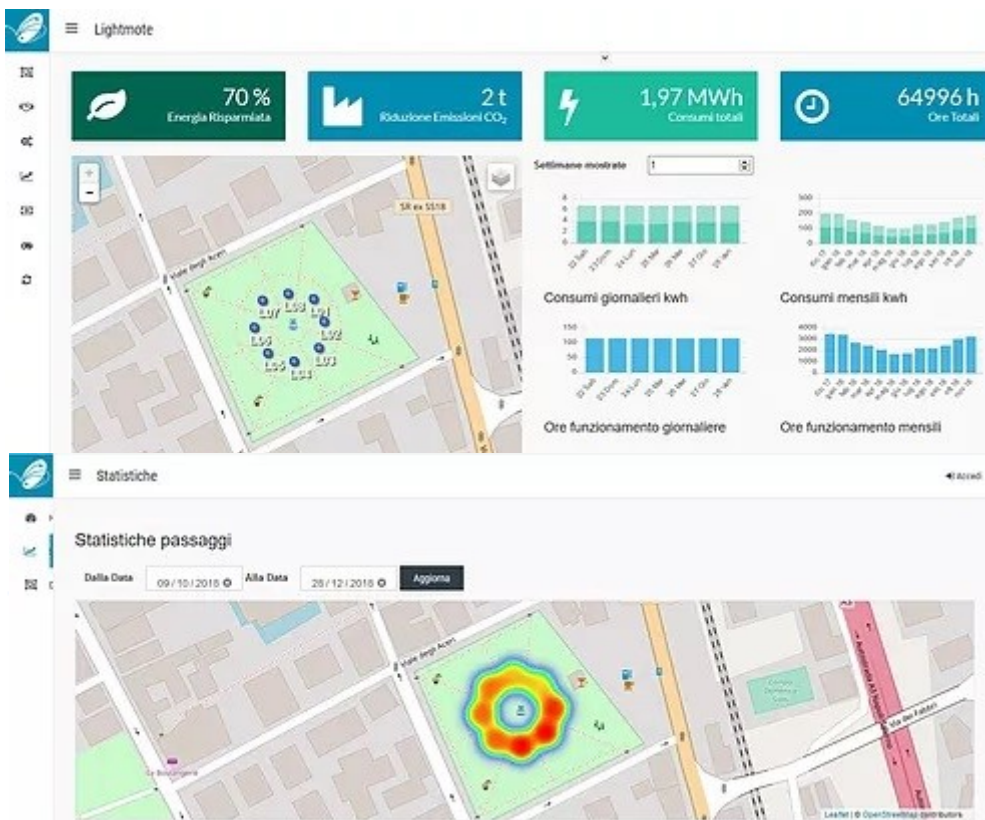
Lightmote

70 %
Energia Risparmiata

2 t
Riduzione Emissioni $CO_2$

1,97 MWh
Consumi totali

64996 h
Ore Totali

+
-

SR ex SS18

Viale degli Aceri

L07 L08 L01 L02 L03 L04 L05 L06

Settimane mostrate 1

Consumi giornalieri kwh

Consumi mensili kwh

Ore funzionamento giornaliere

Ore funzionamento mensili

Statistiche

Accedi

Statistiche passaggi

Dalla Data 09/10/2018 Alla Data 28/12/2018 Aggiorna

Viale degli Aceri

Via dei Fabbri

Leaflet | © OpenStreetMap contributors